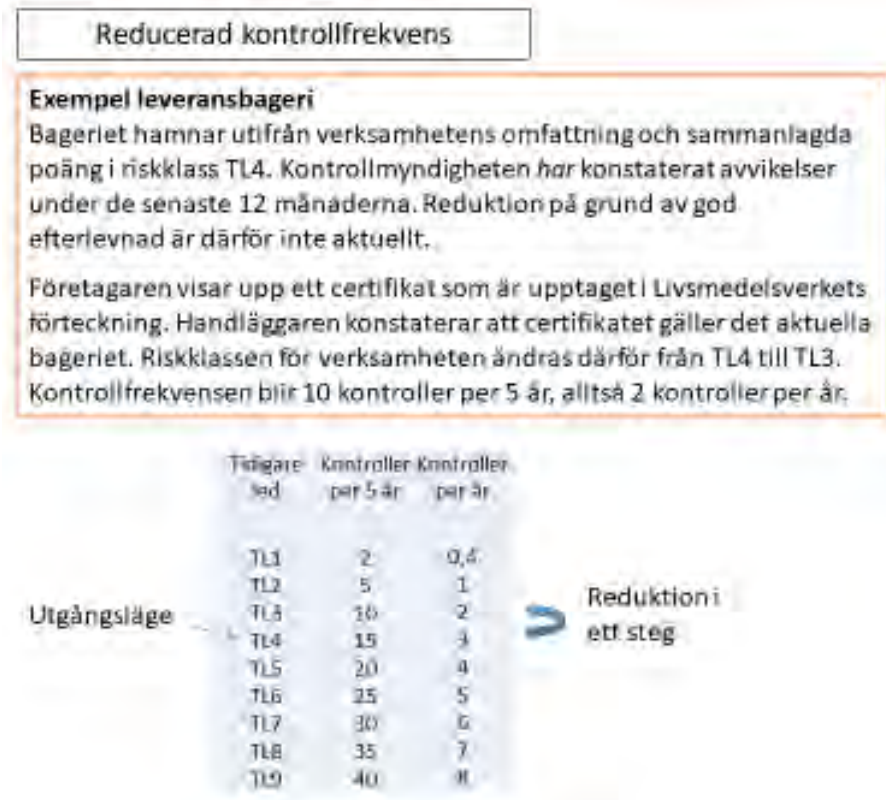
Reducerad kontrollfrekvens

**Exempel leveransbageri**
Bageriet hamnar utifrån verksamhetens omfattning och sammanlagda poäng i riskklass TL4. Kontrollmyndigheten *har* konstaterat avvikelser under de senaste 12 månaderna. Reduktion på grund av god efterlevnad är därför inte aktuellt.

Företagaren visar upp ett certifikat som är upptaget i Livsmedelsverkets förteckning. Handläggaren konstaterar att certifikatet gäller det aktuella bageriet. Riskklassen för verksamheten ändras därför från TL4 till TL3. Kontrollfrekvensen blir 10 kontroller per 5 år, alltså 2 kontroller per år.

| Tidigare led | Kontroller per 5 år | Kontroller per år |
|---|---|---|
| TL1 | 2 | 0,4 |
| TL2 | 5 | 1 |
| TL3 | 10 | 2 |
| TL4 | 15 | 3 |
| TL5 | 20 | 4 |
| TL6 | 25 | 5 |
| TL7 | 30 | 6 |
| TL8 | 35 | 7 |
| TL9 | 40 | 8 |

Utgångsläge

Reduktion i ett steg